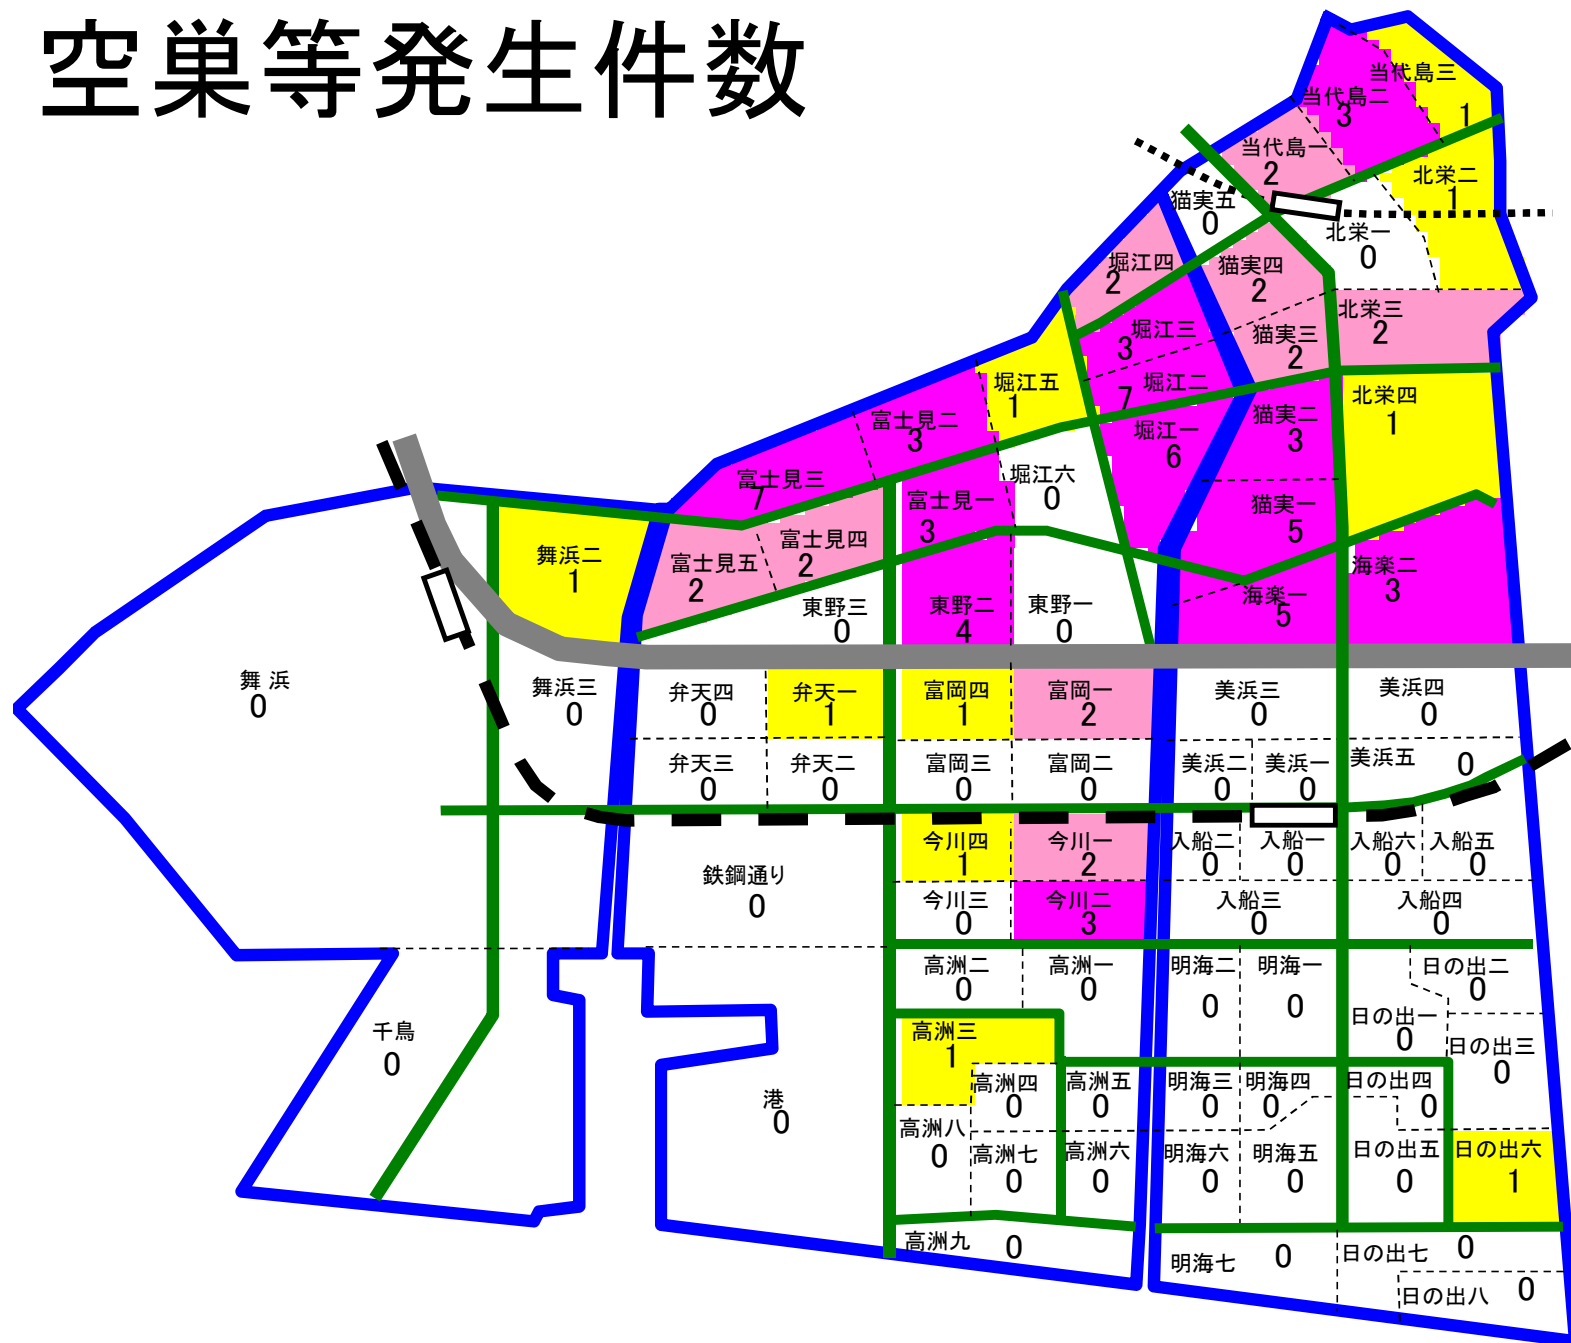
空巣等発生件数

当代島三
1
当代島二
3
当代島一
2
北栄二
1
猫実五
0
北栄一
0
堀江四
2
猫実四
2
北栄三
2
堀江三
3
猫実三
2
堀江五
1
堀江二
7
北栄四
1
富士見二
3
堀江一
6
猫実二
3
富士見三
7
堀江六
0
富士見一
3
猫実一
5
舞浜二
1
富士見五
2
富士見四
2
海楽二
3
東野三
0
東野二
4
東野一
0
海楽一
5
舞浜
0
舞浜三
0
弁天四
0
弁天一
1
富岡四
1
富岡一
2
美浜三
0
美浜四
0
弁天三
0
弁天二
0
富岡三
0
富岡二
0
美浜二
0
美浜一
0
美浜五
0
今川四
1
今川一
2
入船二
0
入船一
0
入船六
0
入船五
0
鉄鋼通り
0
今川三
0
今川二
3
入船三
0
入船四
0
高洲二
0
高洲一
0
明海二
0
明海一
0
日の出二
0
千鳥
0
日の出一
0
高洲三
1
日の出三
0
港
0
高洲四
0
高洲五
0
明海三
0
明海四
0
日の出四
0
高洲八
0
高洲七
0
高洲六
0
明海六
0
明海五
0
日の出五
0
日の出六
1
高洲九
0
明海七
0
日の出七
0
日の出八
0